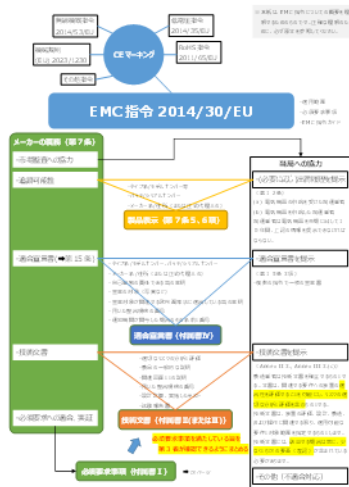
機械指令
2014/35/EU

低電圧指令
2014/35/EU

無線機器指令
(EU) 2023/1230

CEマーキング

RoHS指令
2011/65/EU

その他指令

EMC指令 2014/30/EU

メーカーの義務（第7条）

当局への協力

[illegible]

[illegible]

製品表示（第7条5、6項）

適合宣言書（付属書IV）

技術文書（付属書II(または III)）

必須要求事項（付属書I）

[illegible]